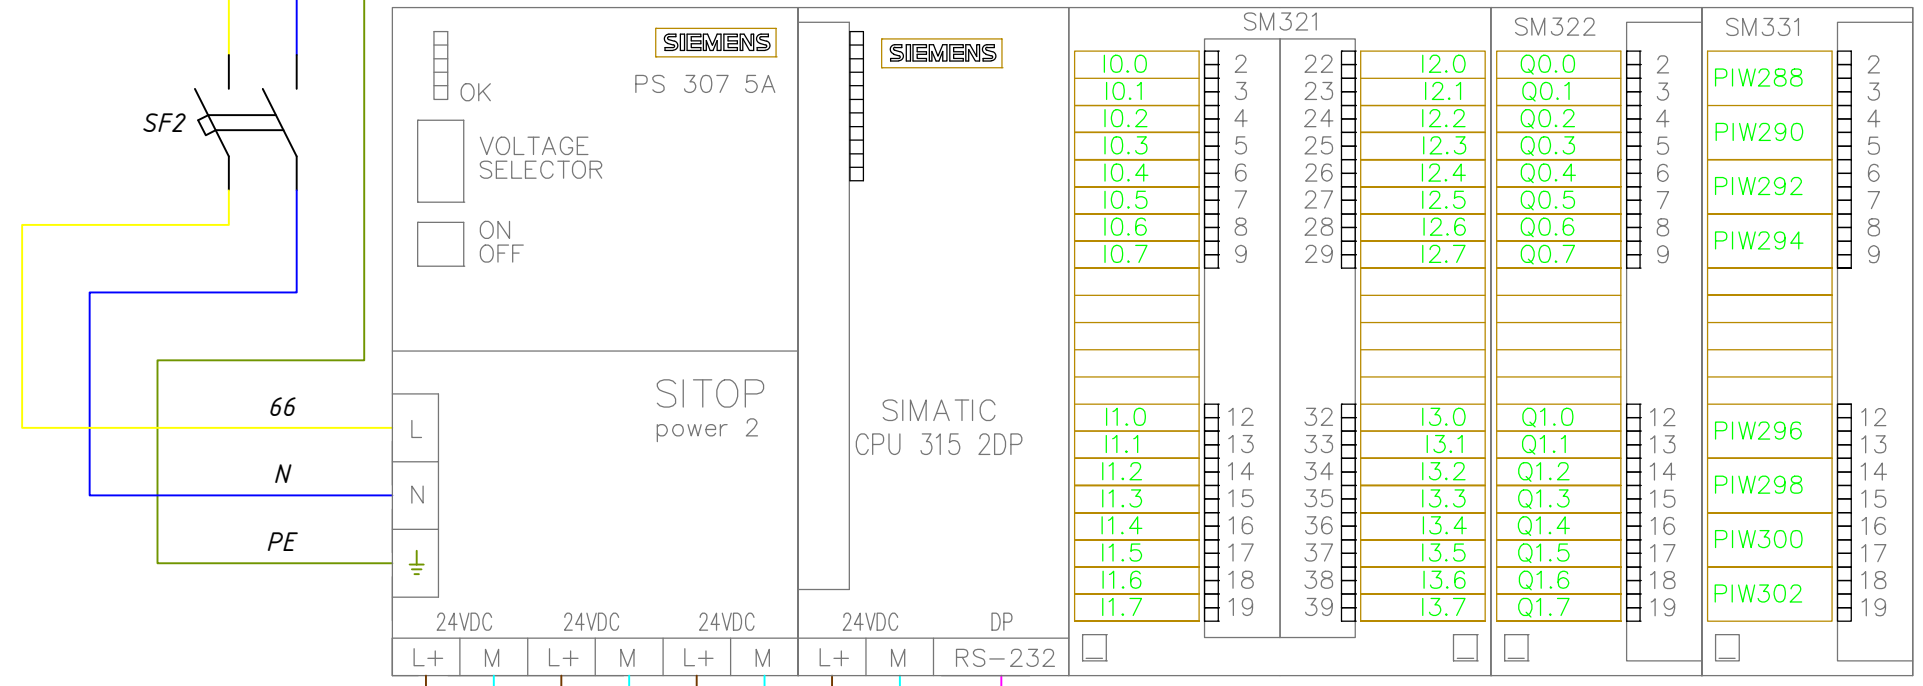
SF2

66

N

PE

OK

SIEMENS

PS 307 5A

VOLTAGE SELECTOR

ON OFF

L

N

SITOP power 2

24VDC 24VDC 24VDC

L+ M L+ M L+ M

SIEMENS

SIMATIC CPU 315 2DP

24VDC DP

L+ M RS-232

SM321

I0.0 2
I0.1 3
I0.2 4
I0.3 5
I0.4 6
I0.5 7
I0.6 8
I0.7 9

I1.0 12
I1.1 13
I1.2 14
I1.3 15
I1.4 16
I1.5 17
I1.6 18
I1.7 19

22 I2.0
23 I2.1
24 I2.2
25 I2.3
26 I2.4
27 I2.5
28 I2.6
29 I2.7

32 I3.0
33 I3.1
34 I3.2
35 I3.3
36 I3.4
37 I3.5
38 I3.6
39 I3.7

SM322

Q0.0 2
Q0.1 3
Q0.2 4
Q0.3 5
Q0.4 6
Q0.5 7
Q0.6 8
Q0.7 9

Q1.0 12
Q1.1 13
Q1.2 14
Q1.3 15
Q1.4 16
Q1.5 17
Q1.6 18
Q1.7 19

SM331

PIW288 2 3
PIW290 4 5
PIW292 6 7
PIW294 8 9

PIW296 12 13
PIW298 14 15
PIW300 16 17
PIW302 18 19